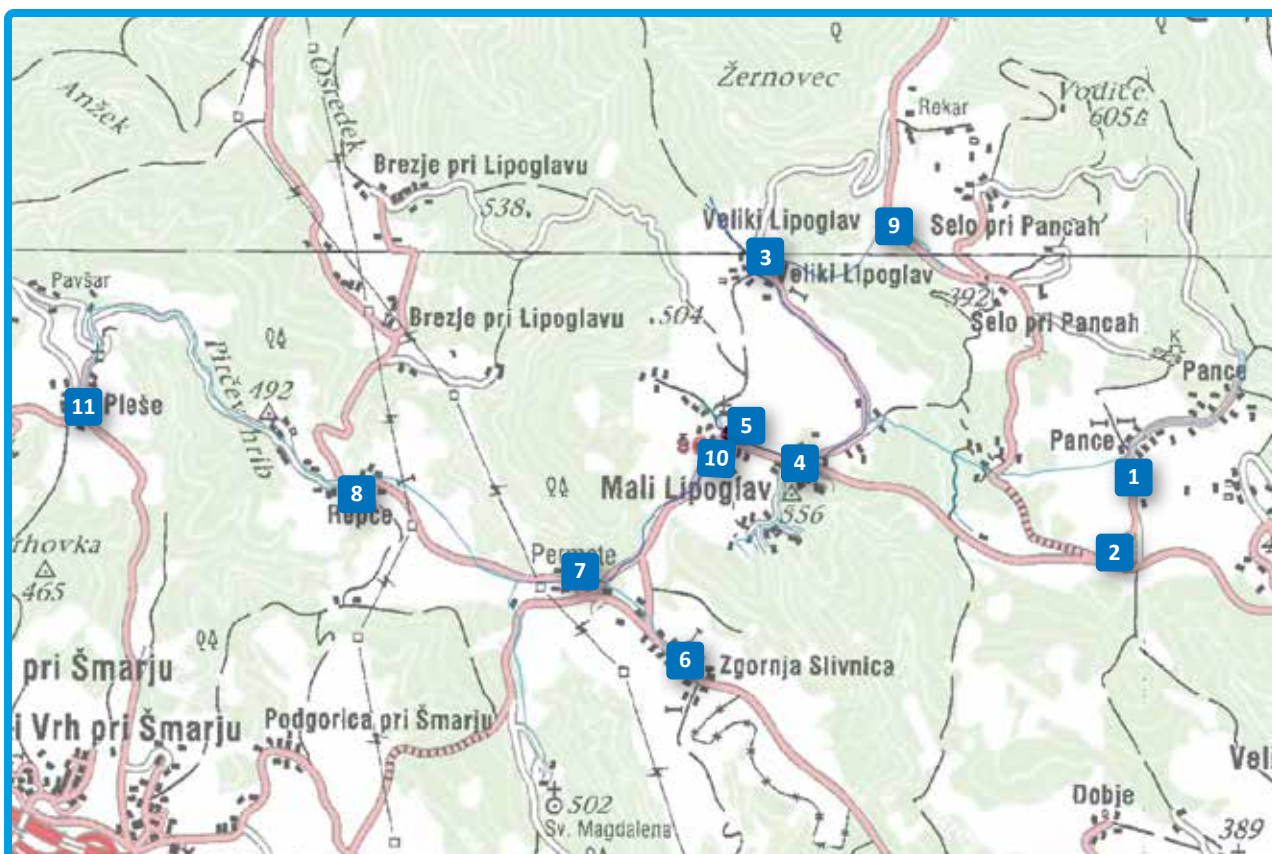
Anžek
Osredek
Žernovec
Rekar
Vodice
605
Brezje pri Lipoglavu
538
Veliki Lipoglav
9
Selo pri Pancah
3
Veliki Lipoglav
392
Selo pri Pancah
Pavšar
Brezje pri Lipoglavu
.504
Pance
Pirčev hrib
492
11
Pleše
5
Pance
10
4
1
8
Mali Lipoglav
556
Repče
2
rhovka
465
Permoze
7
pri Šmarju
6
Zgornja Slivnica
Vrh pri Šmarju
Podgorica pri Šmarju
502
Sv. Magdalena
Dobje
389
Vel